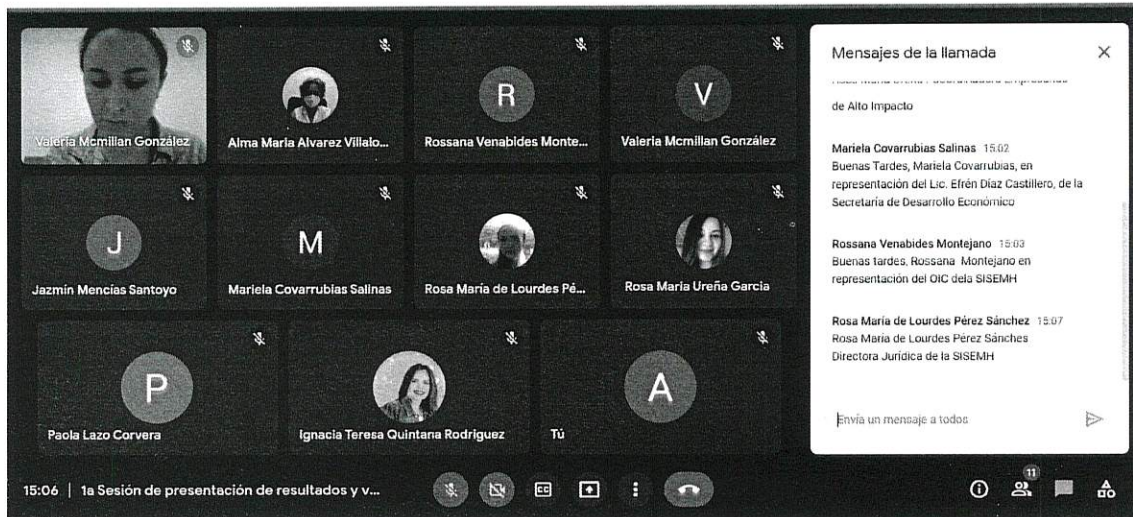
Valeria Mcmillan González

Alma Maria Alvarez Villalo...

R

Rossana Venabides Monte...

V

Valeria Mcmillan González

J

Jazmín Mencías Santoyo

M

Mariela Covarrubias Salinas

Rosa María de Lourdes Pé...

Rosa Maria Ureña Garcia

P

Paola Lazo Corvera

Ignacia Teresa Quintana Rodriguez

A

Tú

Mensajes de la llamada

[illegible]

de Alto Impacto

Mariela Covarrubias Salinas 15:02
Buenas Tardes, Mariela Covarrubias, en representación del Lic. Efrén Díaz Castillero, de la Secretaría de Desarrollo Económico

Rossana Venabides Montejano 15:03
Buenas tardes, Rossana Montejano en representación del OIC dela SISEMH

Rosa María de Lourdes Pérez Sánchez 15:07
Rosa Maria de Lourdes Pérez Sánches
Directora Jurídica de la SISEMH

Envía un mensaje a todos

15:06 | 1a Sesión de presentación de resultados y v...

11